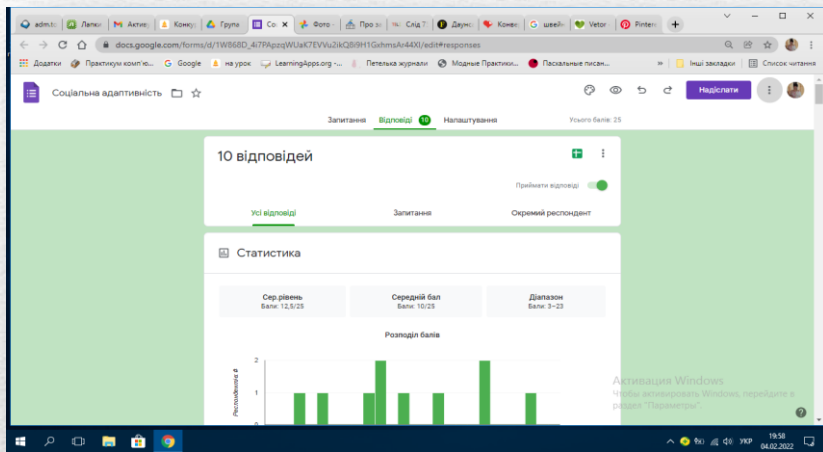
adm.t | Лапки | Актив | Конку | Група | Со ✕ | Фото | Про з | Слід 7 | Даунс | Конек | швейн | Vetor | Pinter | +

docs.google.com/forms/d/1W868D_4i7PApzqWUaK7EVVu2ikQBi9H1GshmsAr44XI/edit#responses

Додатки | Практикум комп'ю... | Google | на урок | LearningApps.org -... | Петелька журнали | Модные Практики... | Пасхальные писан... | » | Інші закладки | Список читання

Соціальна адаптивність

Надіслати

Запитання | Відповіді 10 | Налаштування | Усього балів: 25

10 відповідей

Приймати відповіді

Усі відповіді | Запитання | Окремий респондент

Статистика

Сер.рівень
Бали: 12,5/25

Середній бал
Бали: 10/25

Діапазон
Бали: 3–23

Розподіл балів

Респонденти, #

2
1
0

Активация Windows
Чтобы активировать Windows, перейдите в раздел "Параметры".

УКР 19:58 04.02.2022